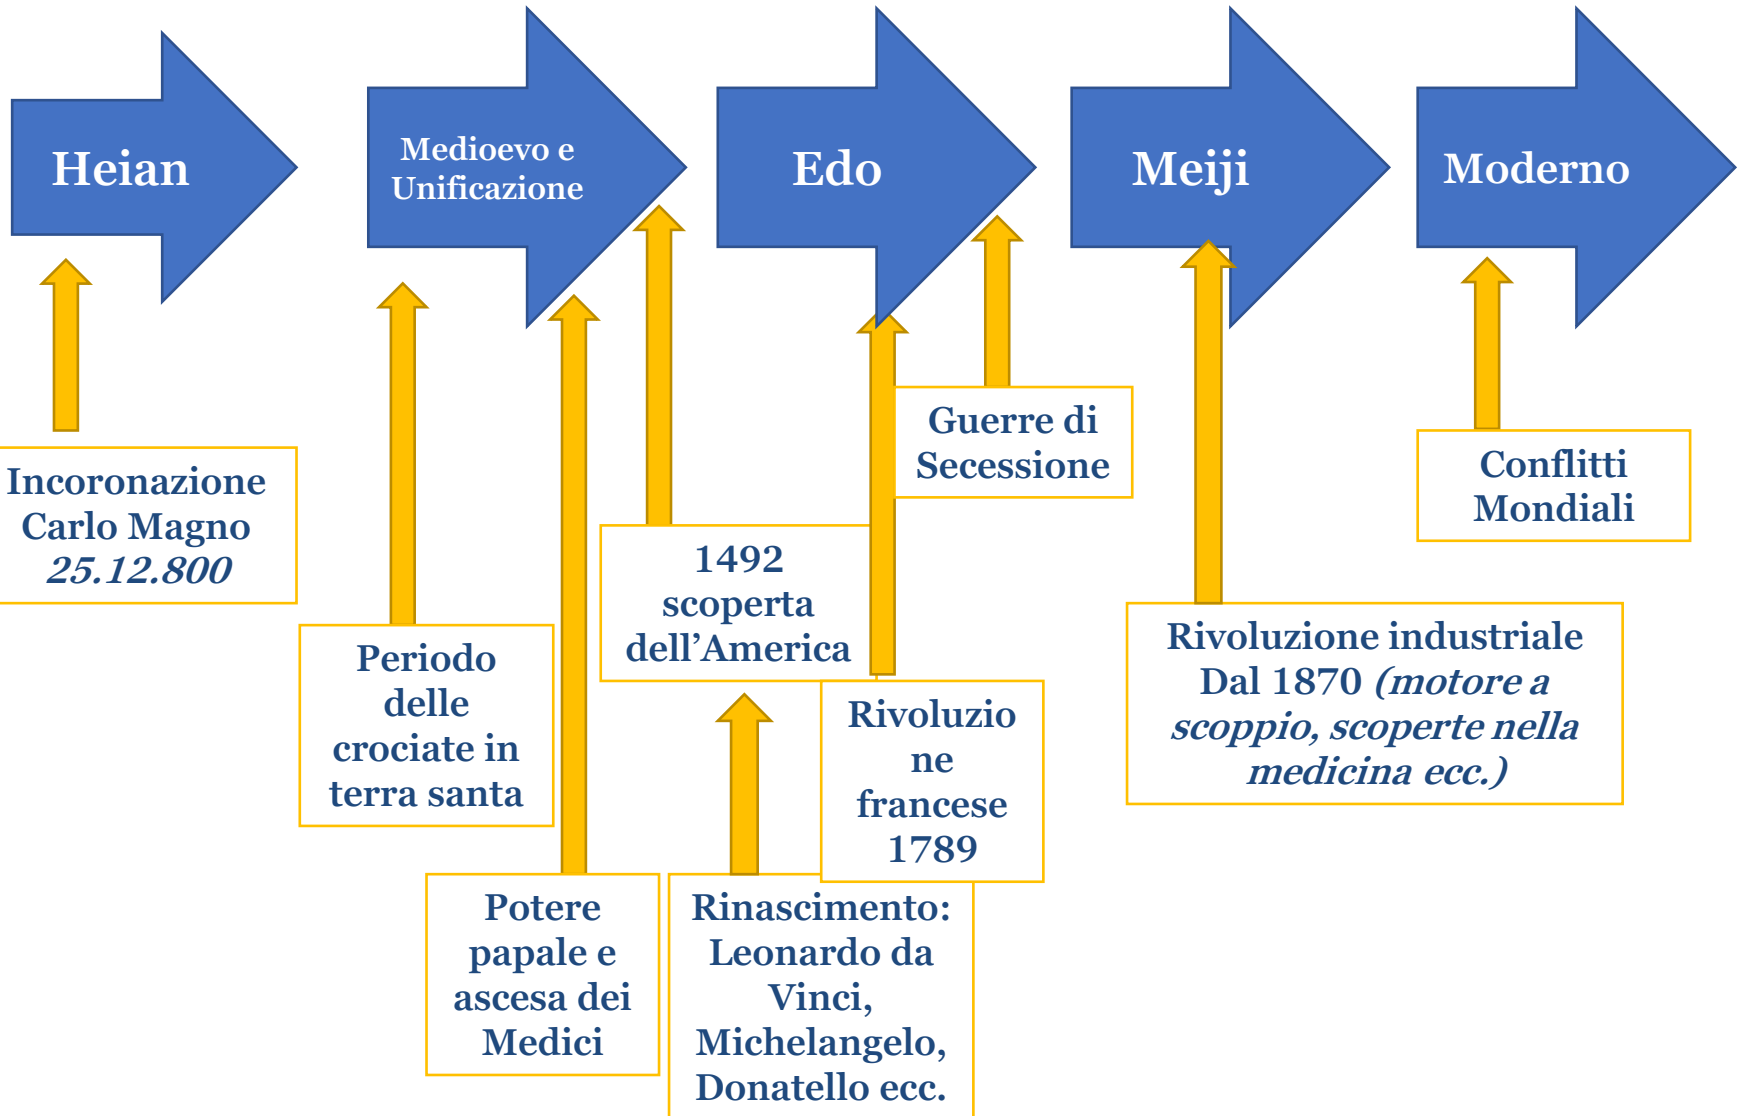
Heian

Medioevo e Unificazione

Edo

Meiji

Moderno

Incoronazione Carlo Magno *25.12.800*

Periodo delle crociate in terra santa

Potere papale e ascesa dei Medici

1492 scoperta dell’America

Rinascimento: Leonardo da Vinci, Michelangelo, Donatello ecc.

Guerre di Secessione

Rivoluzio ne francese 1789

Rivoluzione industriale Dal 1870 *(motore a scoppio, scoperte nella medicina ecc.)*

Conflitti Mondiali